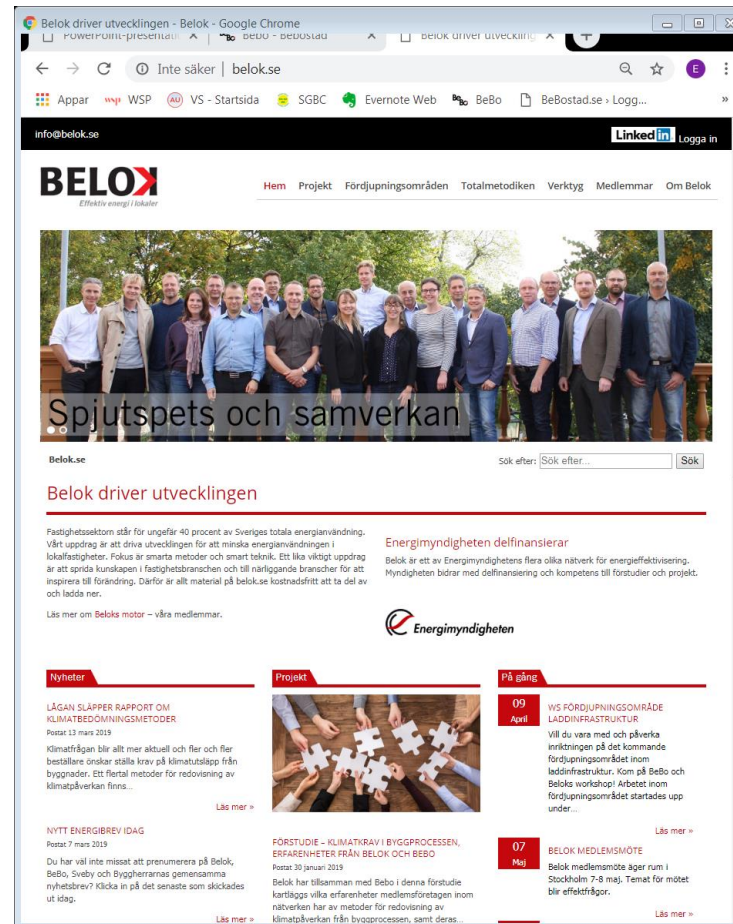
Belok driver utvecklingen - Belok - Google Chrome

PowerPoint-presentati ×

BeBo - Bebostad ×

Belok driver utveckling ×

Inte säker | belok.se

Appar WSP VS - Startsida SGBC Evernote Web BeBo BeBostad.se › Logg...

info@belok.se

LinkedIn Logga in

BELOK
Effektiv energi i lokaler

Hem Projekt Fördjupningsområden Totalmetodiken Verktyg Medlemmar Om Belok

Spjutspets och samverkan

Belok.se

Sök efter: Sök efter... Sök

Belok driver utvecklingen

Fastighetssektorn står för ungefär 40 procent av Sveriges totala energianvändning. Vårt uppdrag är att driva utvecklingen för att minska energianvändningen i lokalfastigheter. Fokus är smarta metoder och smart teknik. Ett lika viktigt uppdrag är att sprida kunskapen i fastighetsbranschen och till närliggande branscher för att inspirera till förändring. Därför är allt material på belok.se kostnadsfritt att ta del av och ladda ner.

Läs mer om Beloks motor – våra medlemmar.

Energimyndigheten delfinansierar

Belok är ett av Energimyndighetens flera olika nätverk för energieffektivisering. Myndigheten bidrar med delfinansiering och kompetens till förstudier och projekt.

Energimyndigheten

Nyheter

LÅGAN SLÄPPER RAPPORT OM KLIMATBEDÖMNINGSMETODER
Postat 13 mars 2019
Klimatfrågan blir allt mer aktuell och fler och fler beställare önskar ställa krav på klimatutsläpp från byggnader. Ett flertal metoder för redovisning av klimatpåverkan finns...
Läs mer »

NYTT ENERGIBREV IDAG
Postat 7 mars 2019
Du har väl inte missat att prenumerera på Belok, BeBo, Sveby och Byggherrarnas gemensamma nyhetsbrev? Klicka in på det senaste som skickades ut idag.
Läs mer »

Projekt

FÖRSTUDIE – KLIMATKRAV I BYGGPROCESSEN, ERFARENHETER FRÅN BELOK OCH BEBO
Postat 30 januari 2019
Belok har tillsamman med Bebo i denna förstudie kartläggs vilka erfarenheter medlemsföretagen inom nätverken har av metoder för redovisning av klimatpåverkan från byggprocessen, samt deras...

På gång

09
April
WS FÖRDJUPNINGSOMRÅDE LADDINFRASTRUKTUR
Vill du vara med och påverka inriktningen på det kommande fördjupningsområdet inom laddinfrastruktur. Kom på BeBo och Beloks workshop! Arbetet inom fördjupningsområdet startades upp under...
Läs mer »

07
Maj
BELOK MEDLEMSMÖTE
Belok medlemsmöte äger rum i Stockholm 7-8 maj. Temat för mötet blir effektfrågor.
Läs mer »